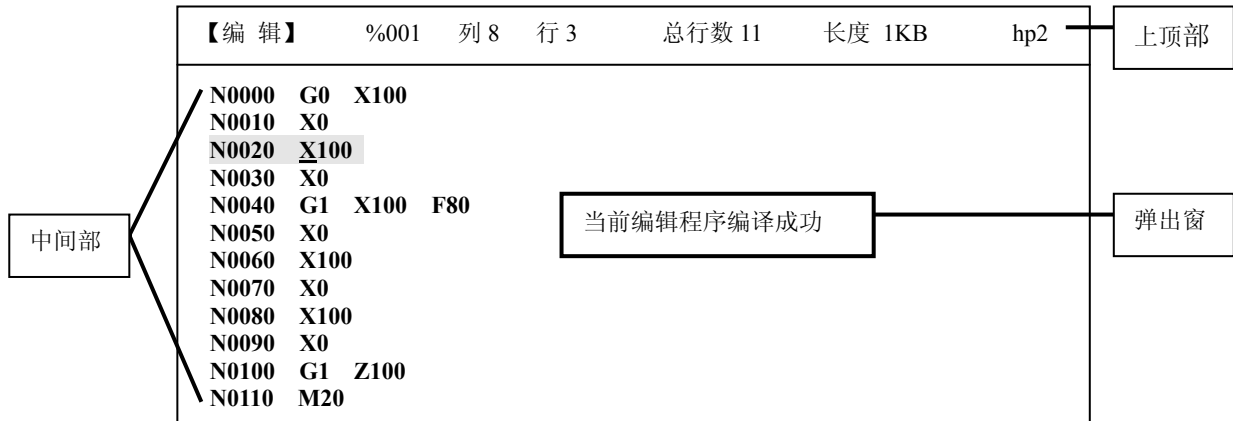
【编 辑】 %001 列 8 行 3 总行数 11 长度 1KB hp2

上顶部

N0000 G0 X100
N0010 X0
N0020 X100
N0030 X0
N0040 G1 X100 F80
N0050 X0
N0060 X100
N0070 X0
N0080 X100
N0090 X0
N0100 G1 Z100
N0110 M20

中间部

当前编辑程序编译成功

弹出窗